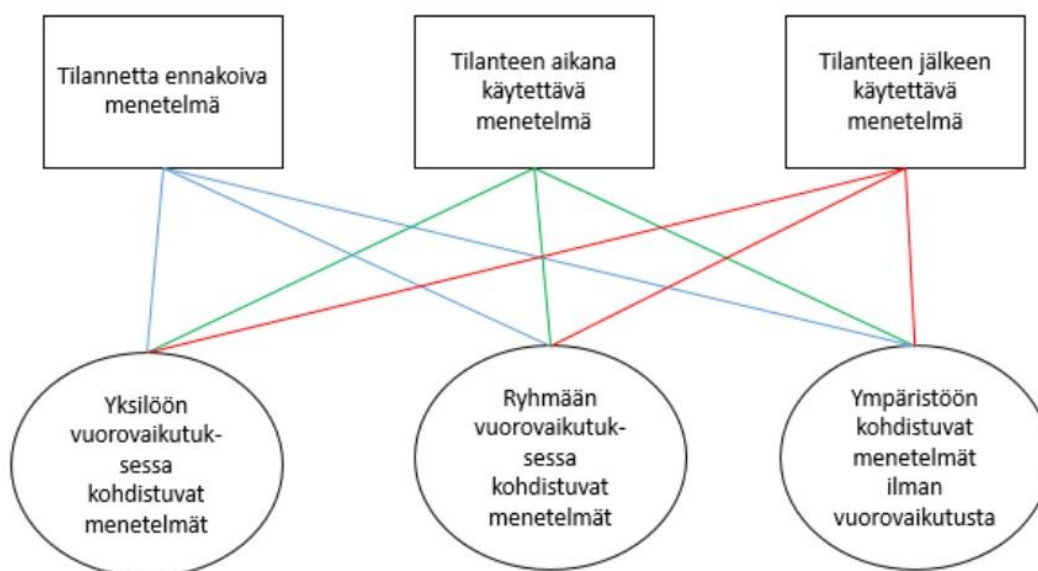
Tilannetta ennakoiva menetelmä

Tilanteen aikana käytettävä menetelmä

Tilanteen jälkeen käytettävä menetelmä

Yksilöön vuorovaikutuk-sessa kohdistuvat menetelmät

Ryhmään vuorovaikutuk-sessa kohdistuvat menetelmät

Ympäristöön kohdistuvat menetelmät ilman vuorovaikutusta